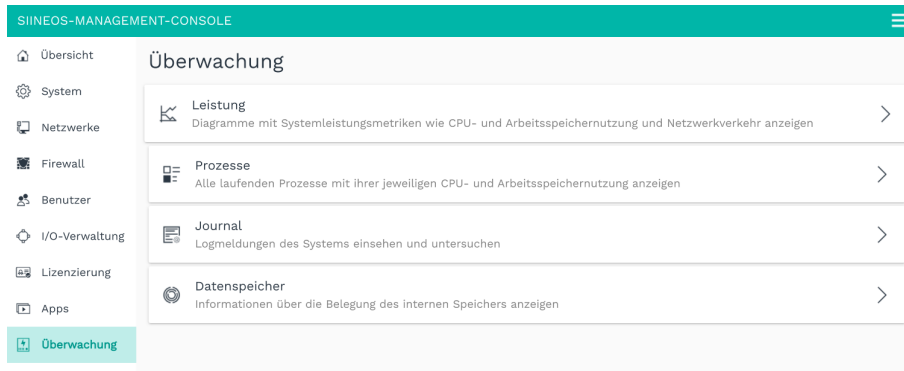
SIINEOS-MANAGEMENT-CONSOLE

Übersicht
System
Netzwerke
Firewall
Benutzer
I/O-Verwaltung
Lizenzierung
Apps
Überwachung

Überwachung

Leistung
Diagramme mit Systemleistungsmetriken wie CPU- und Arbeitsspeichernutzung und Netzwerkverkehr anzeigen

Prozesse
Alle laufenden Prozesse mit ihrer jeweiligen CPU- und Arbeitsspeichernutzung anzeigen

Journal
Logmeldungen des Systems einsehen und untersuchen

Datenspeicher
Informationen über die Belegung des internen Speichers anzeigen